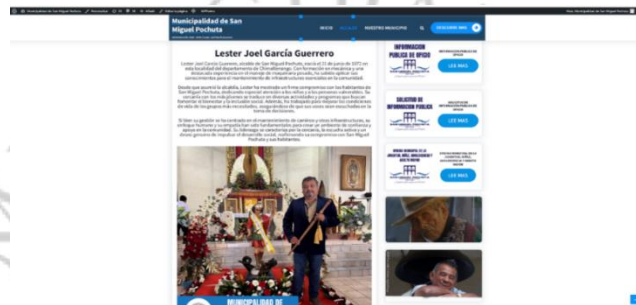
Municipalidad de San Miguel Pochuta

INICIO  NOSOTROS  NUESTRO MUNICIPIO  DESCUBRE MÁS

Lester Joel García Guerrero

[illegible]

INFORMACION PUBLICA DE OFICIO

LEE MÁS

SOLICITUD DE INFORMACION PUBLICA

LEE MÁS

LEE MÁS

MUNICIPALIDAD DE